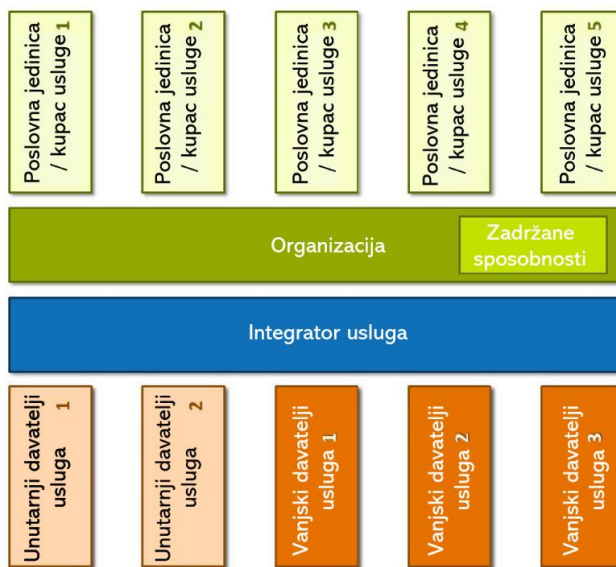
Poslovna jedinica / kupac usluge 1

Poslovna jedinica / kupac usluge 2

Poslovna jedinica / kupac usluge 3

Poslovna jedinica / kupac usluge 4

Poslovna jedinica / kupac usluge 5

Organizacija

Zadržane sposobnosti

Integrator usluga

Unutarnji davatelji usluga 1

Unutarnji davatelji usluga 2

Vanjski davatelji usluga 1

Vanjski davatelji usluga 2

Vanjski davatelji usluga 3